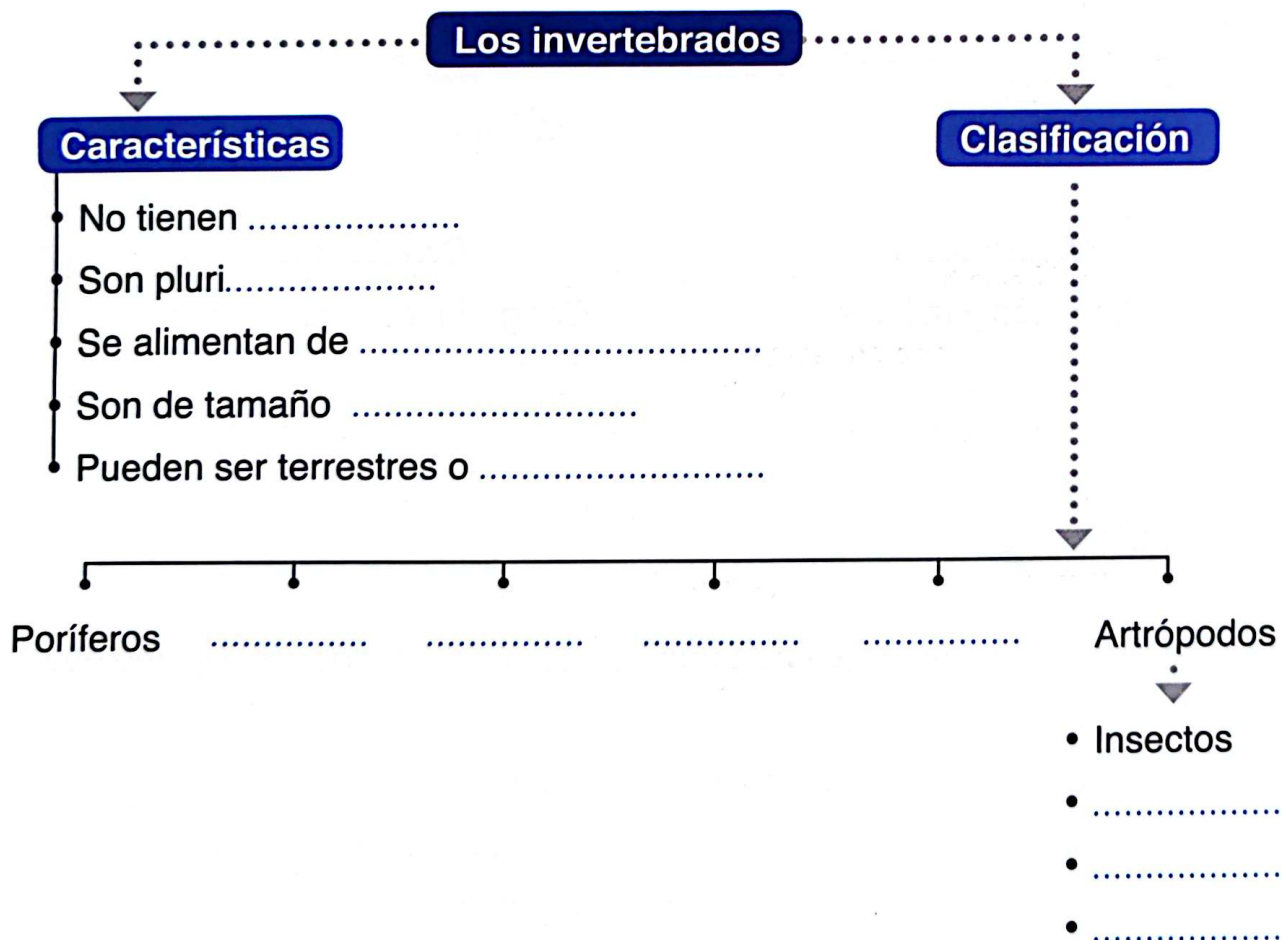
Los invertebrados

Características

- No tienen ....................
- Son pluri....................
- Se alimentan de ..............................
- Son de tamaño ........................
- Pueden ser terrestres o ........................

Clasificación

Poríferos .............. .............. .............. .............. Artrópodos

- Insectos
- ..................
- ..................
- ..................